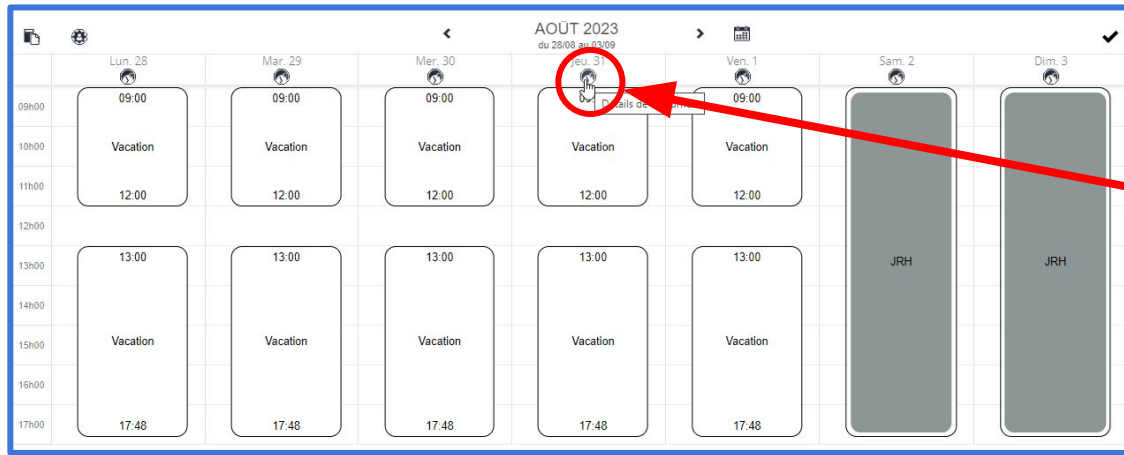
AOÛT 2023
du 28/08 au 03/09

Lun. 28
Mar. 29
Mer. 30
Jeu. 31
Ven. 1
Sam. 2
Dim. 3

09h00
10h00
11h00
12h00
13h00
14h00
15h00
16h00
17h00

09:00
Vacation
12:00

09:00
Vacation
12:00

09:00
Vacation
12:00

0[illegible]
Détails de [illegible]
Vacation
12:00

09:00
Vacation
12:00

JRH

JRH

13:00
Vacation
17:48

13:00
Vacation
17:48

13:00
Vacation
17:48

13:00
Vacation
17:48

13:00
Vacation
17:48